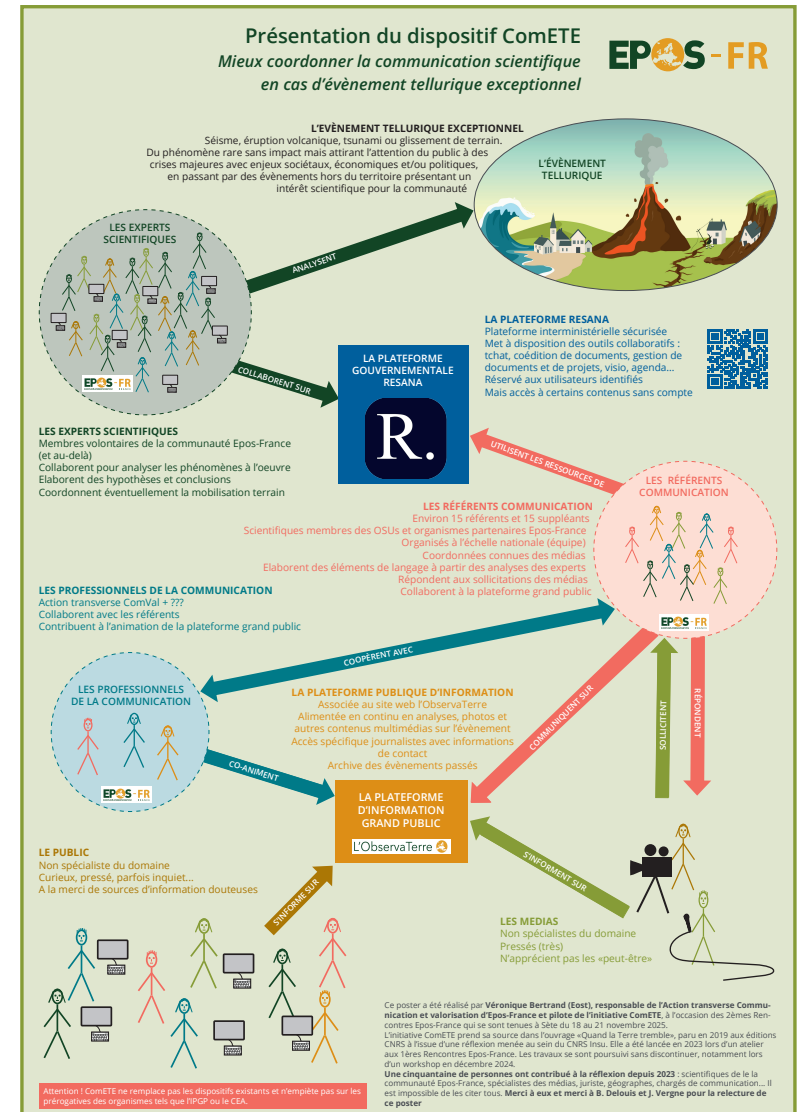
Présentation du dispositif ComETE
Mieux coordonner la communication scientifique en cas d'évènement tellurique exceptionnel

EPOS-FR

L'ÉVÈNEMENT TELLURIQUE EXCEPTIONNEL
Séisme, éruption volcanique, tsunami ou glissement de terrain. Du phénomène rare sans impact mais attirant l'attention du public à des crises majeures avec enjeux sociétaux, économiques et/ou politiques, en passant par des évènements hors du territoire présentant un intérêt scientifique pour la communauté

L'ÉVÈNEMENT TELLURIQUE

LES EXPERTS SCIENTIFIQUES

ANALYSENT

COLLABORENT SUR

LA PLATEFORME GOUVERNEMENTALE RESANA

R.

LA PLATEFORME RESANA
Plateforme interministérielle sécurisée
Met à disposition des outils collaboratifs : tchat, coédition de documents, gestion de documents et de projets, visio, agenda...
Réservé aux utilisateurs identifiés
Mais accès à certains contenus sans compte

LES EXPERTS SCIENTIFIQUES
Membres volontaires de la communauté Epos-France (et au-delà)
Collaborent pour analyser les phénomènes à l'oeuvre
Elaborent des hypothèses et conclusions
Coordonnent éventuellement la mobilisation terrain

UTILISENT LES RESSOURCES DE

LES RÉFÉRENTS COMMUNICATION

LES RÉFÉRENTS COMMUNICATION
Environ 15 référents et 15 suppléants
Scientifiques membres des OSUs et organismes partenaires Epos-France
Organisés à l'échelle nationale (équipe)
Coordonnées connues des médias
Elaborent des éléments de langage à partir des analyses des experts
Répondent aux sollicitations des médias
Collaborent à la plateforme grand public

LES PROFESSIONNELS DE LA COMMUNICATION
Action transverse ComVal + ???
Collaborent avec les référents
Contribuent à l'animation de la plateforme grand public

COOPÈRENT AVEC

LES PROFESSIONNELS DE LA COMMUNICATION

LA PLATEFORME PUBLIQUE D'INFORMATION
Associée au site web l'ObservaTerre
Alimentée en continu en analyses, photos et autres contenus multimédias sur l'évènement
Accès spécifique journalistes avec informations de contact
Archive des évènements passés

COMMUNIQUENT SUR

SOLLICITENT

RÉPONDENT

CO-ANIMENT

LA PLATEFORME D'INFORMATION GRAND PUBLIC
L'ObservaTerre

LE PUBLIC
Non spécialiste du domaine
Curieux, pressé, parfois inquiet...
A la merci de sources d'information douteuses

S'INFORME SUR

S'INFORMENT SUR

LES MEDIAS
Non spécialistes du domaine
Pressés (très)
N'apprécient pas les «peut-être»

Ce poster a été réalisé par Véronique Bertrand (Eost), responsable de l'Action transverse Communication et valorisation d'Epos-France et pilote de l'initiative ComETE, à l'occasion des 2èmes Rencontres Epos-France qui se sont tenues à Sète du 18 au 21 novembre 2025.
L'initiative ComETE prend sa source dans l'ouvrage «Quand la Terre tremble», paru en 2019 aux éditions CNRS à l'issue d'une réflexion menée au sein du CNRS Insu. Elle a été lancée en 2023 lors d'un atelier aux 1ères Rencontres Epos-France. Les travaux se sont poursuivi sans discontinuer, notamment lors d'un workshop en décembre 2024.
Une cinquantaine de personnes ont contribué à la réflexion depuis 2023 : scientifiques de la la communauté Epos-France, spécialistes des médias, juriste, géographes, chargés de communication... Il est impossible de les citer tous. Merci à eux et merci à B. Delouis et J. Vergne pour la relecture de ce poster

Attention ! ComETE ne remplace pas les dispositifs existants et n'empiète pas sur les prérogatives des organismes tels que l'IPGP ou le CEA.